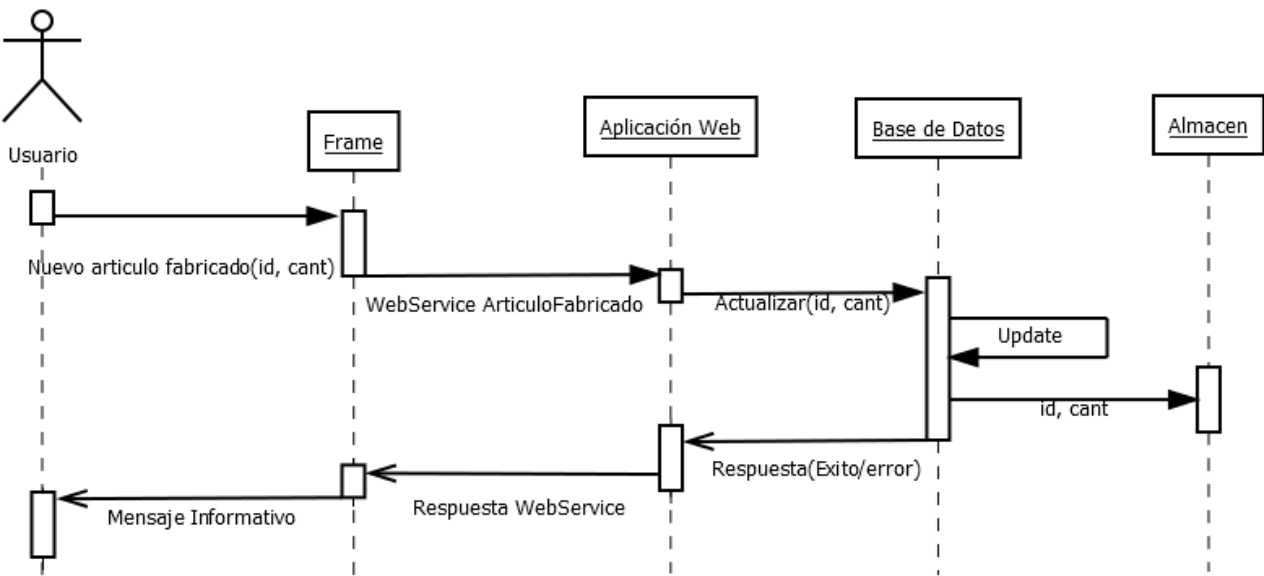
Usuario

Frame

Aplicación Web

Base de Datos

Almacen

Nuevo articulo fabricado(id, cant)

WebService ArticuloFabricado

Actualizar(id, cant)

Update

id, cant

Respuesta(Exito/error)

Respuesta WebService

Mensaje Informativo